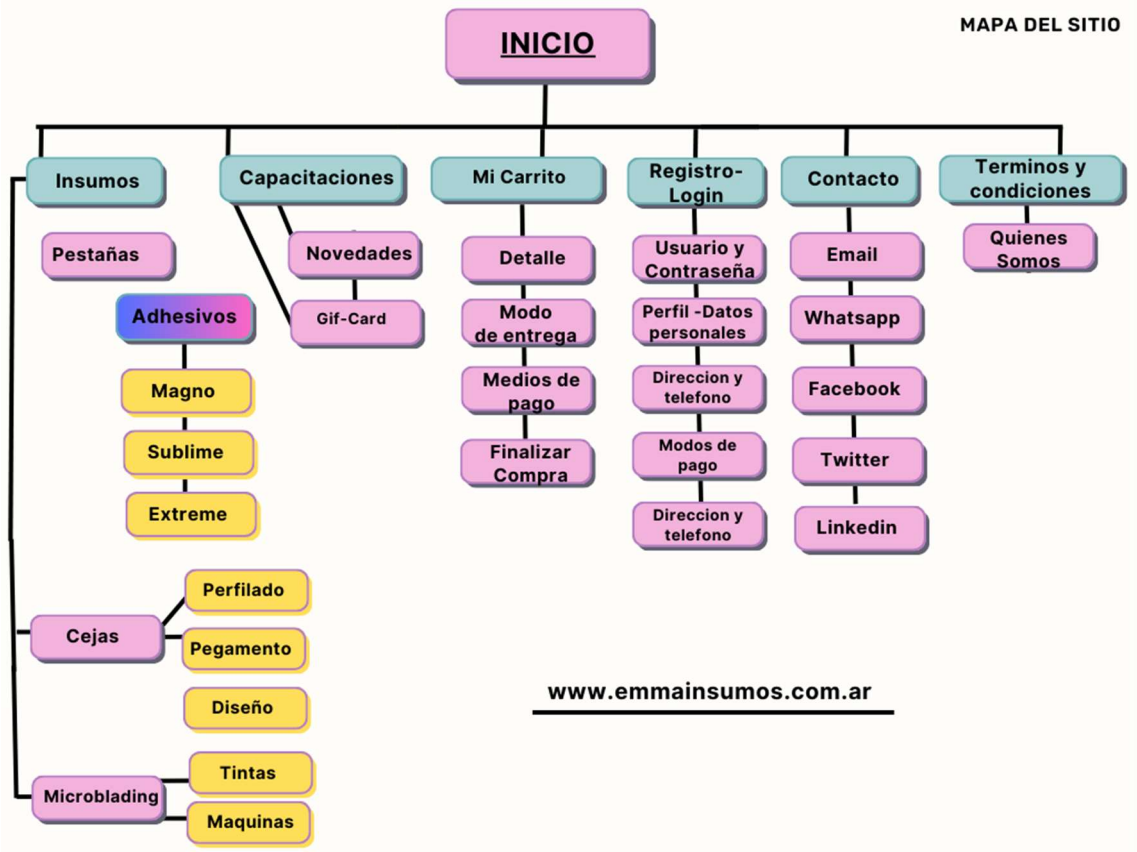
MAPA DEL SITIO

INICIO

Insumos

Pestañas

Adhesivos

Magno

Sublime

Extreme

Cejas

Perfilado

Pegamento

Diseño

Microblading

Tintas

Maquinas

Capacitaciones

Novedades

Gif-Card

Mi Carrito

Detalle

Modo de entrega

Medios de pago

Finalizar Compra

Registro-Login

Usuario y Contraseña

Perfil -Datos personales

Direccion y telefono

Modos de pago

Direccion y telefono

Contacto

Email

Whatsapp

Facebook

Twitter

Linkedin

Terminos y condiciones

Quienes Somos

www.emmainsumos.com.ar